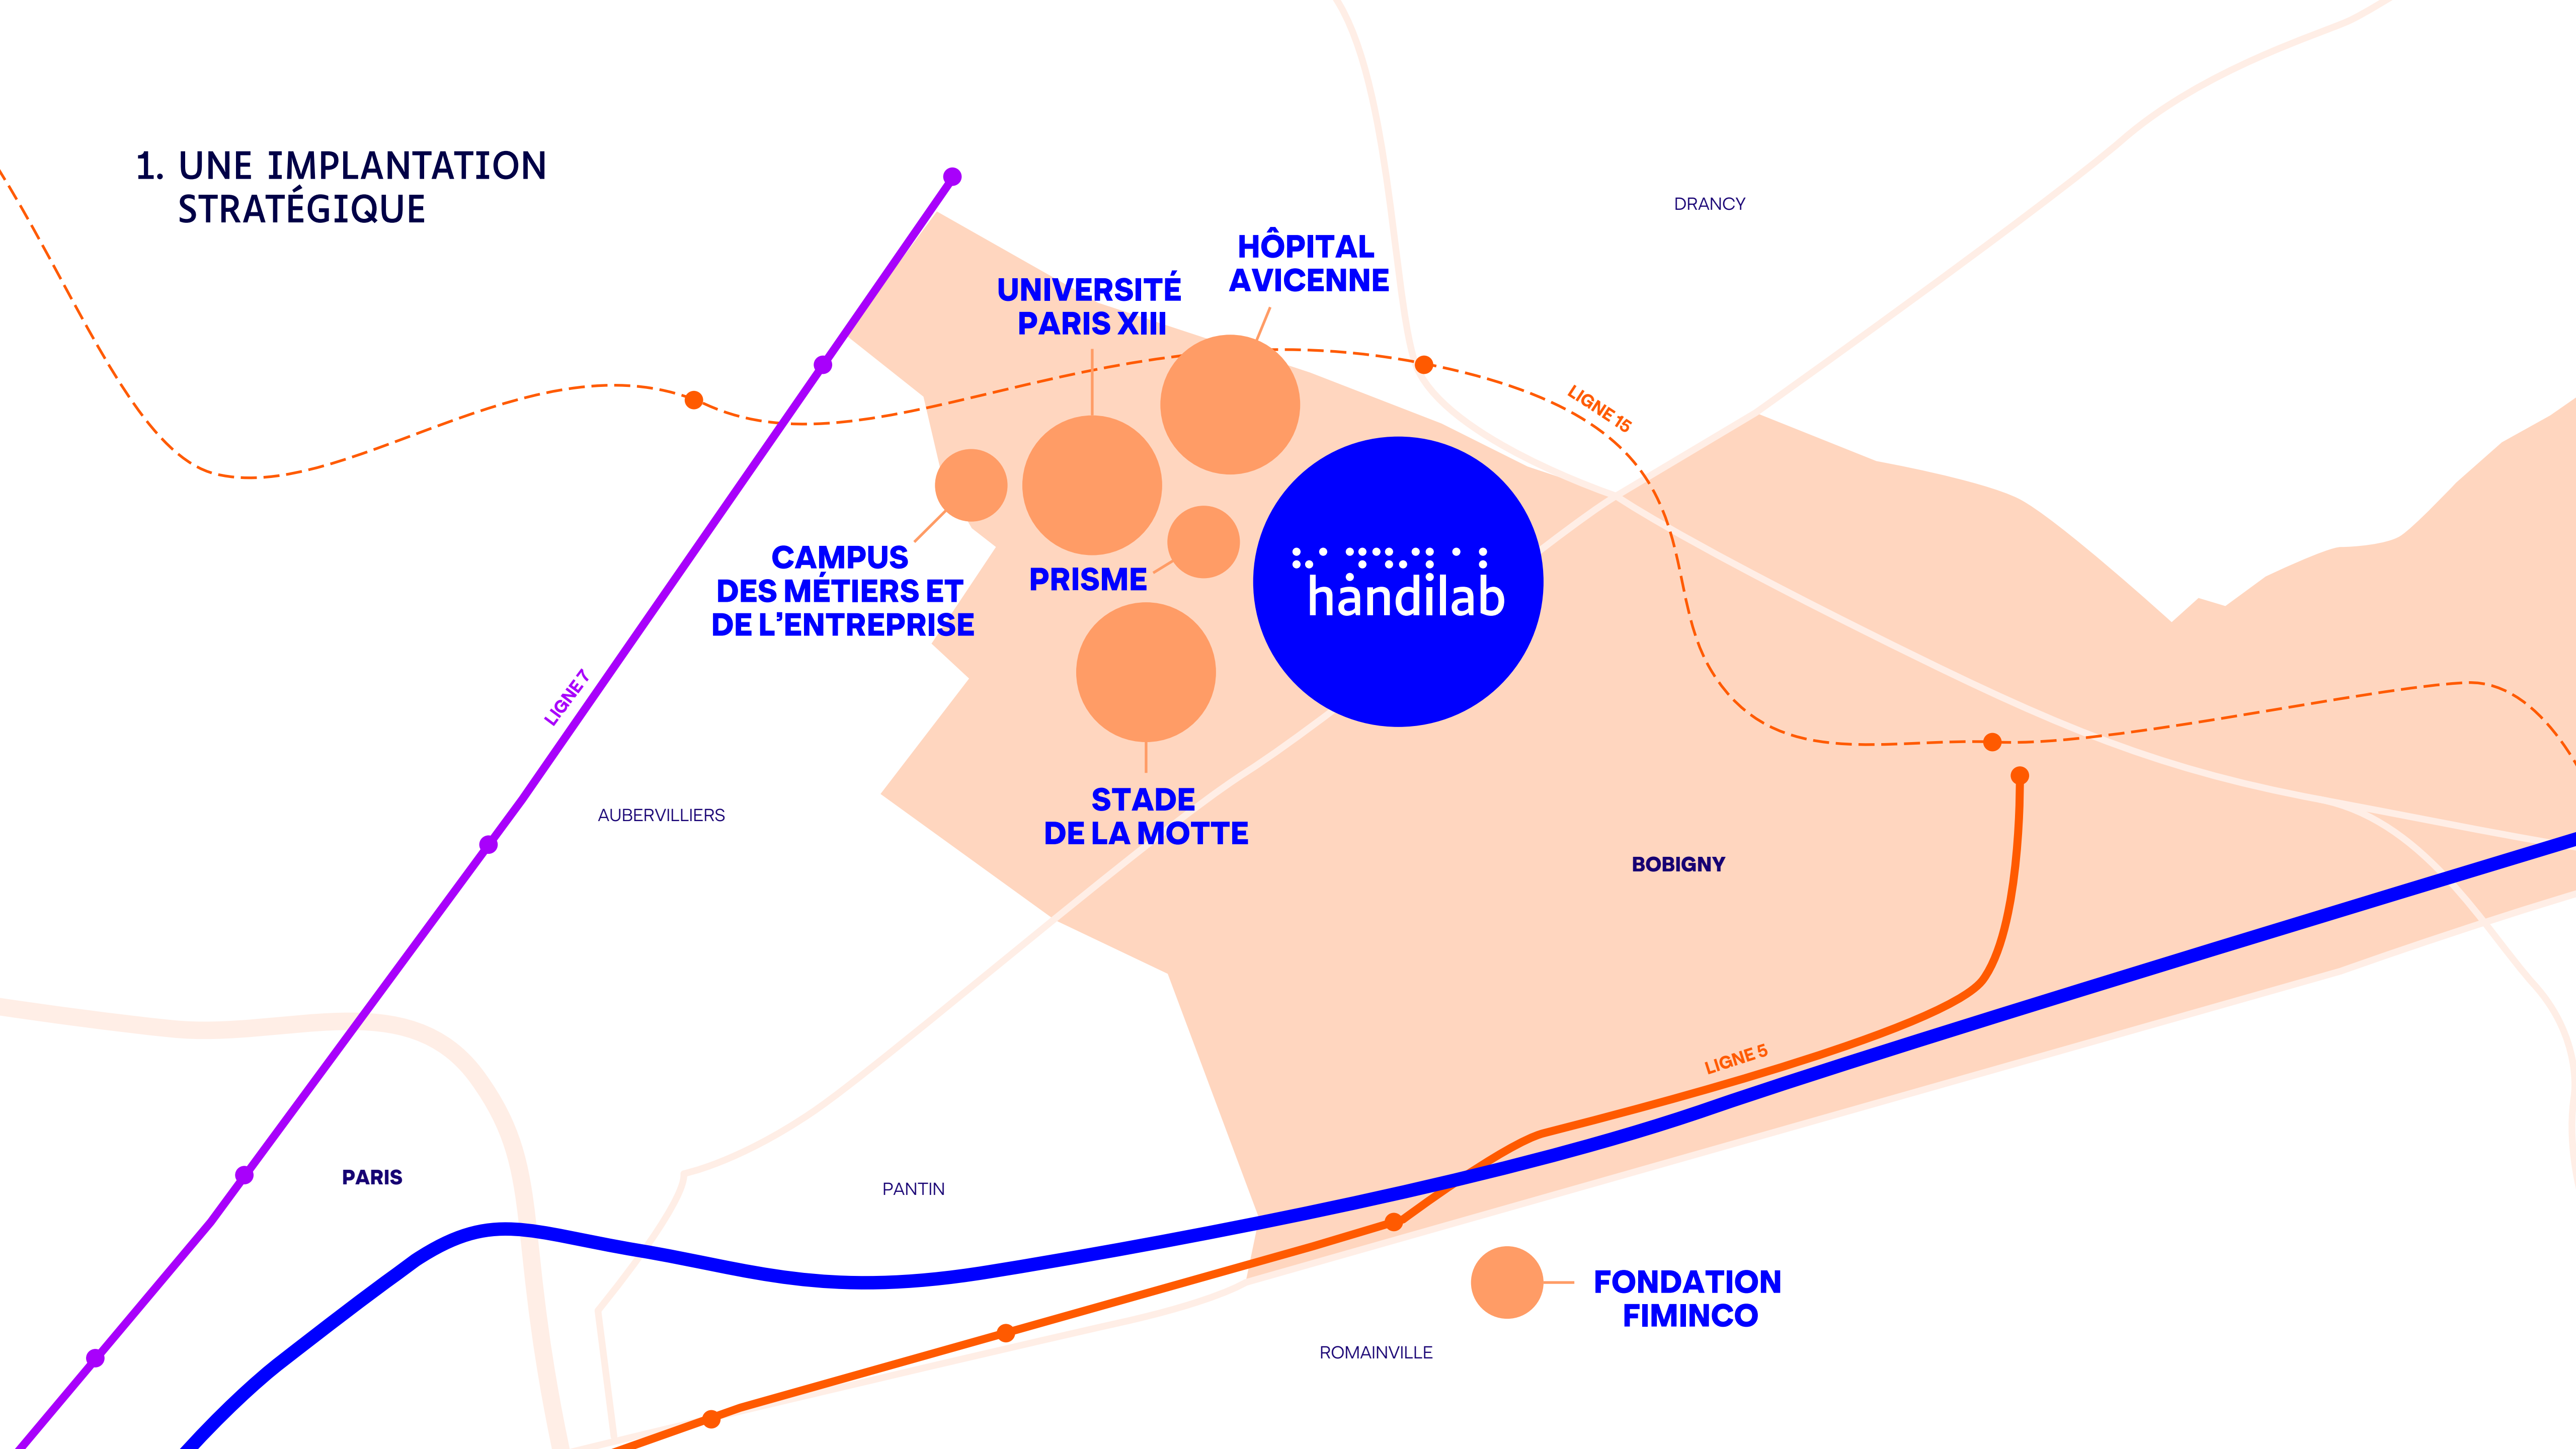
1. UNE IMPLANTATION STRATÉGIQUE

DRANCY

HÔPITAL AVICENNE

UNIVERSITÉ PARIS XIII

LIGNE 15

CAMPUS DES MÉTIERS ET DE L'ENTREPRISE

PRISME

handilab

LIGNE 7

STADE DE LA MOTTE

AUBERVILLIERS

BOBIGNY

LIGNE 5

PARIS

PANTIN

FONDATION FIMINCO

ROMAINVILLE